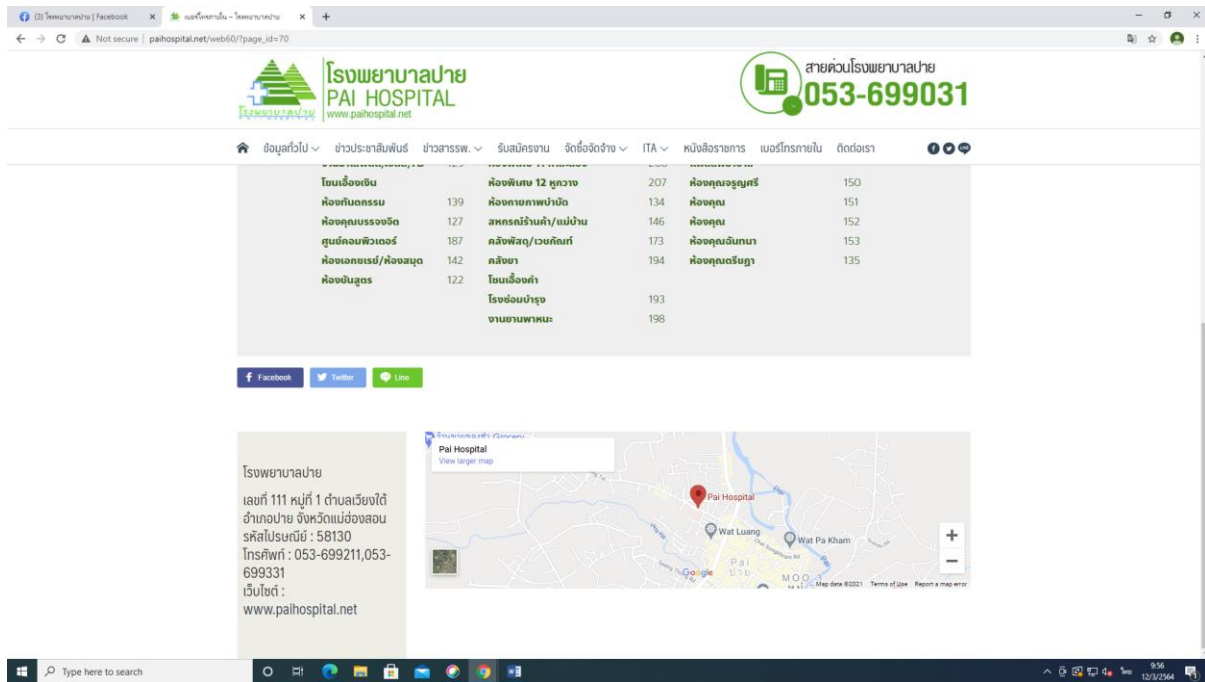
(3) โรงพยาบาลปาย | Facebook × เบอร์โทรภายใน – โรงพยาบาลปาย × +

Not secure | paihospital.net/web60/?page_id=70

โรงพยาบาลปาย
PAI HOSPITAL
www.paihospital.net

สายด่วนโรงพยาบาลปาย
053-699031

ข้อมูลทั่วไป ข่าวประชาสัมพันธ์ ข่าวสารรพ. รับสมัครงาน จัดซื้อจัดจ้าง ITA หนังสือราชการ เบอร์โทรภายใน ติดต่อเรา

| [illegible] | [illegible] | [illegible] | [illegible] | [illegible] | |
|---|---|---|---|---|---|
| โซนเอื้องเงิน | | ห้องพิเศษ 12 หูกวาง | 207 | ห้องคุณจรูญศรี | 150 |
| ห้องทันตกรรม | 139 | ห้องกายภาพบำบัด | 134 | ห้องคุณ | 151 |
| ห้องคุณบรรจงจิต | 127 | สหกรณ์ร้านค้า/แม่บ้าน | 146 | ห้องคุณ | 152 |
| ศูนย์คอมพิวเตอร์ | 187 | คลังพัสดุ/เวชภัณฑ์ | 173 | ห้องคุณฉันทนา | 153 |
| ห้องเอกซเรย์/ห้องสมุด | 142 | คลังยา | 194 | ห้องคุณตรีญา | 135 |
| ห้องชันสูตร | 122 | โซนเอื้องคำ | | | |
| | | โรงซ่อมบำรุง | 193 | | |
| | | งานยานพาหนะ | 198 | | |

Facebook Twitter Line

โรงพยาบาลปาย

เลขที่ 111 หมู่ที่ 1 ตำบลเวียงใต้ อำเภอปาย จังหวัดแม่ฮ่องสอน
รหัสไปรษณีย์ : 58130
โทรศัพท์ : 053-699211,053-699331
เว็บไซต์ :
www.paihospital.net

Pai Hospital
View larger map
Pai Hospital
Wat Luang
Wat Pa Kham
Pai
Google
Map data ©2021 Terms of Use Report a map error

Type here to search
9:56
12/3/2564